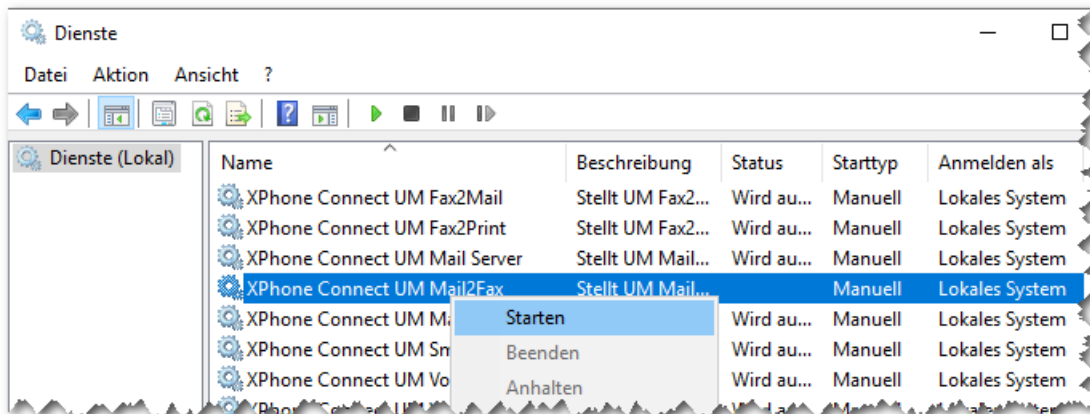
Dienste

Datei Aktion Ansicht ?

Dienste (Lokal)

| Name | Beschreibung | Status | Starttyp | Anmelden als |
|---|---|---|---|---|
| XPhone Connect UM Fax2Mail | Stellt UM Fax2... | Wird au... | Manuell | Lokales System |
| XPhone Connect UM Fax2Print | Stellt UM Fax2... | Wird au... | Manuell | Lokales System |
| XPhone Connect UM Mail Server | Stellt UM Mail... | Wird au... | Manuell | Lokales System |
| XPhone Connect UM Mail2Fax | Stellt UM Mail... | | Manuell | Lokales System |
| XPhone Connect UM Ma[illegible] | | Wird au... | Manuell | Lokales System |
| XPhone Connect UM Sm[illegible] | | Wird au... | Manuell | Lokales System |
| XPhone Connect UM Vo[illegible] | | Wird au... | Manuell | Lokales System |

Starten
Beenden
Anhalten